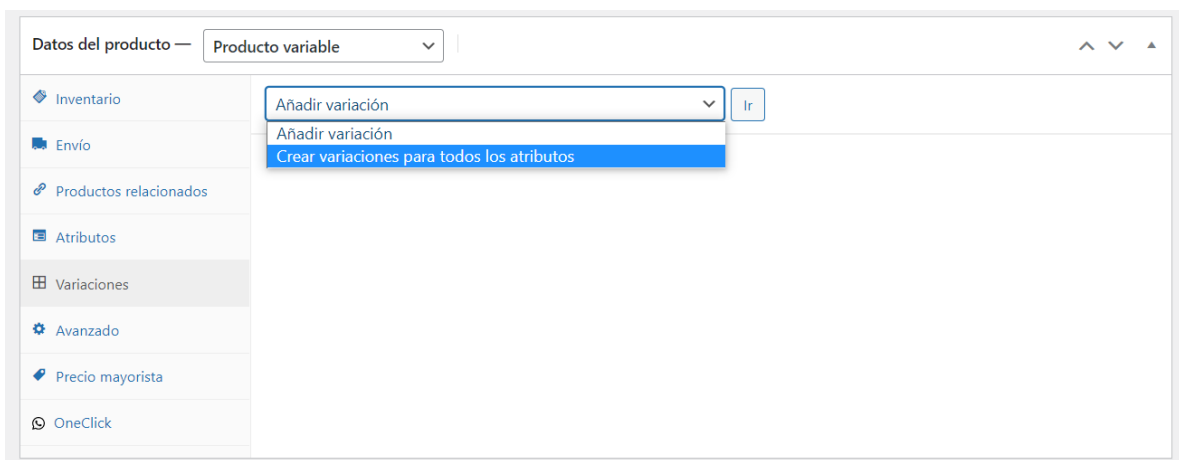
Datos del producto — Producto variable

Inventario
Envío
Productos relacionados
Atributos
Variaciones
Avanzado
Precio mayorista
OneClick

Añadir variación
Ir
Añadir variación
Crear variaciones para todos los atributos